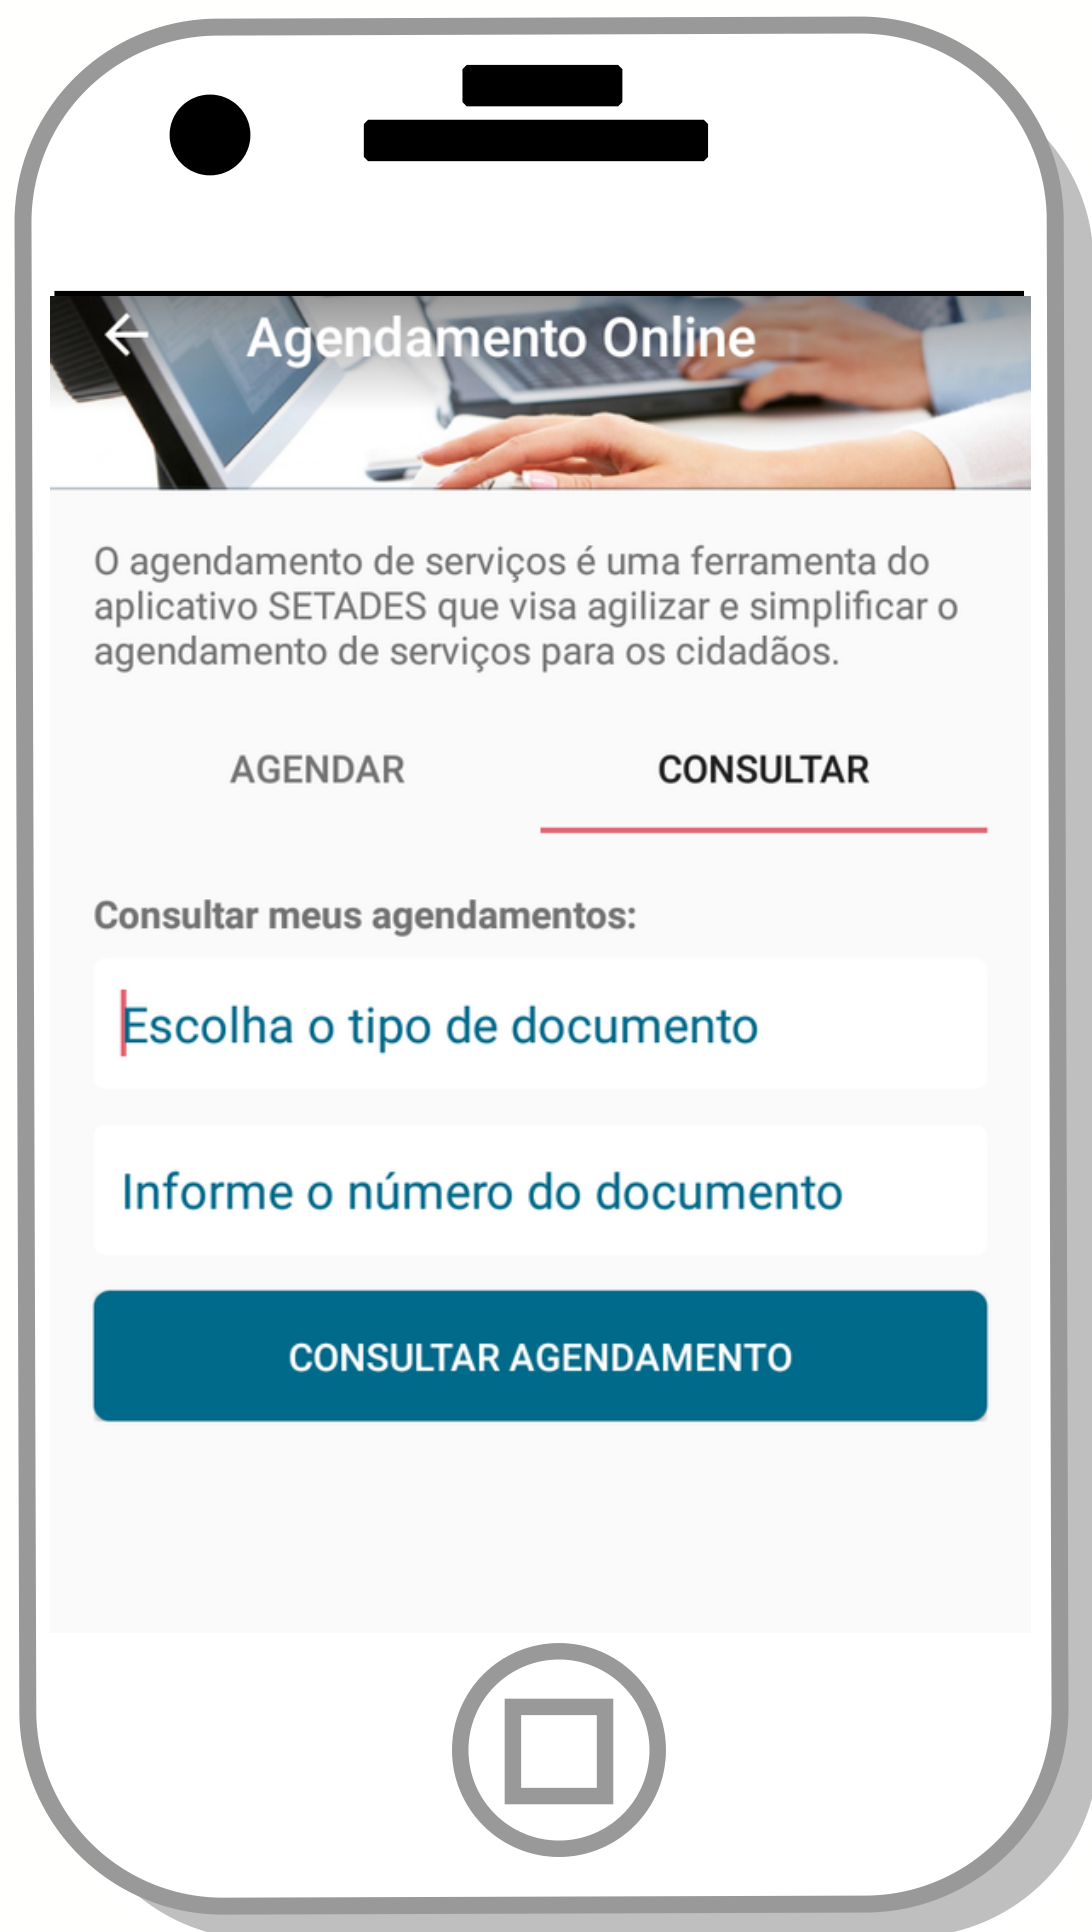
Agendamento Online

O agendamento de serviços é uma ferramenta do aplicativo SETADES que visa agilizar e simplificar o agendamento de serviços para os cidadãos.

AGENDAR

CONSULTAR

Consultar meus agendamentos:

Escolha o tipo de documento

Informe o número do documento

CONSULTAR AGENDAMENTO